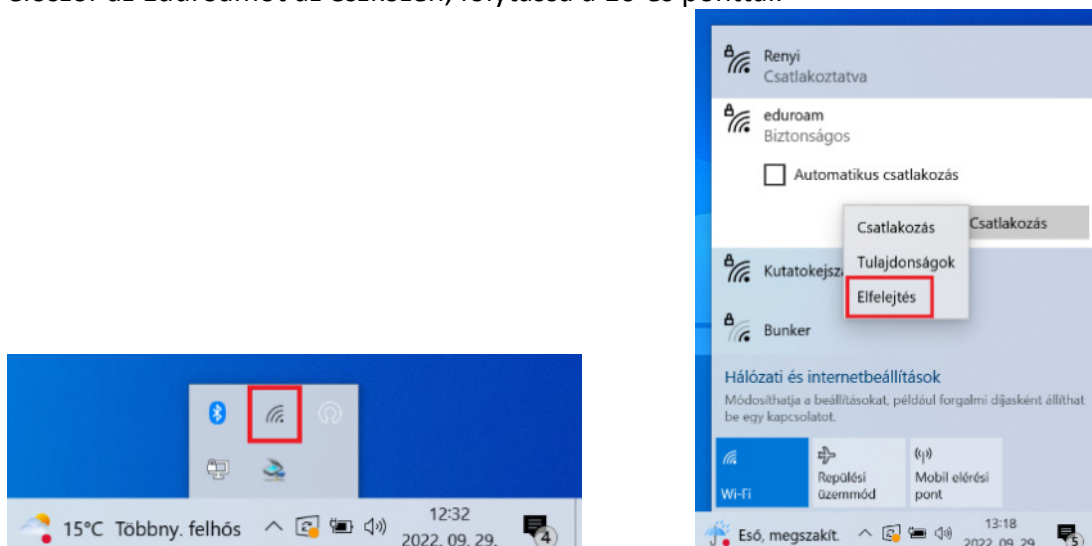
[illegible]

15°C Többny. felhős
12:32
2022. 09. 29.
4

Renyi
Csatlakoztatva
eduroam
Biztonságos
Automatikus csatlakozás
Csatlakozás
Csatlakozás
Tulajdonságok
Elfelejtés
Kutatokejsz
Bunker
Hálózati és internetbeállítások
Módosíthatja a beállításokat, például forgalmi díjasként állíthat be egy kapcsolatot.
Wi-Fi
Repülési üzemmód
Mobil elérési pont
Eső, megszakít.
13:18
2022. 09. 29.
5